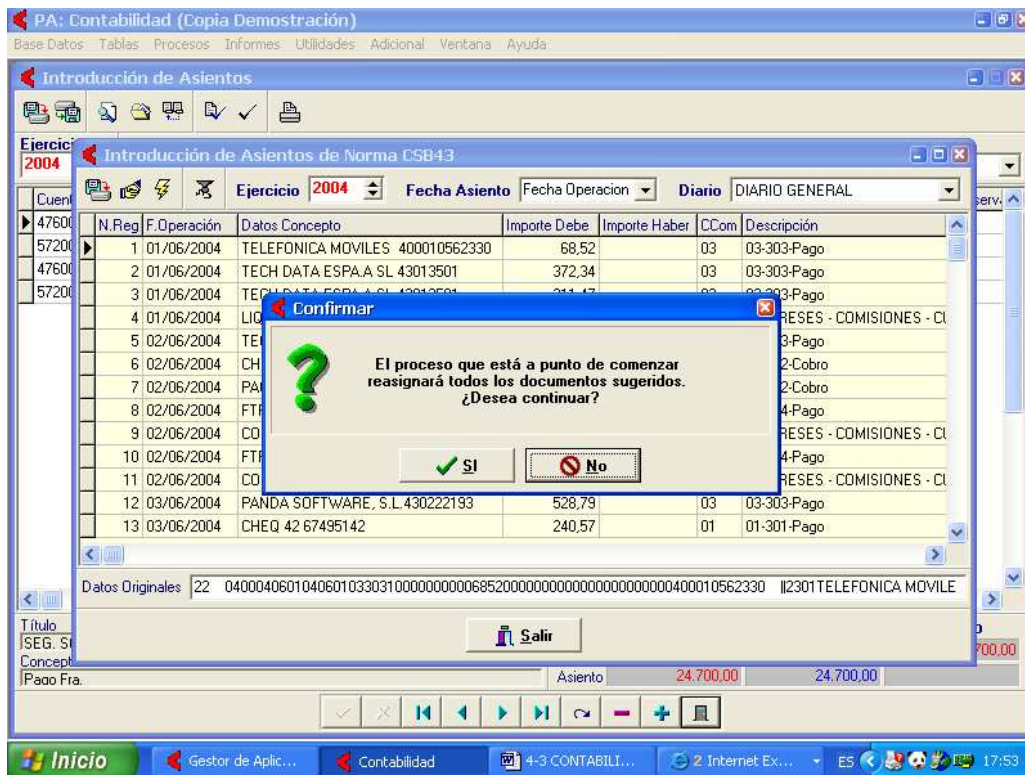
PA: Contabilidad (Copia Demostración)

Base Datos Tablas Procesos Informes Utilidades Adicional Ventana Ayuda

Introducción de Asientos

Ejercicio
2004

Introducción de Asientos de Norma CSB43

Ejercicio 2004 Fecha Asiento Fecha Operacion Diario DIARIO GENERAL

| Cuen |
|---|
| 47600 |
| 57200 |
| 47600 |
| 57200 |

| N.Reg | F.Operación | Datos Concepto | Importe Debe | Importe Haber | CCom | Descripción |
|---|---|---|---|---|---|---|
| 1 | 01/06/2004 | TELEFONICA MOVILES 400010562330 | 68,52 | | 03 | 03-303-Pago |
| 2 | 01/06/2004 | TECH DATA ESPA.A SL 43013501 | 372,34 | | 03 | 03-303-Pago |
| 3 | 01/06/2004 | TE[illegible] | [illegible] | | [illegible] | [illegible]3-Pago |
| 4 | 01/06/2004 | LIQ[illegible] | | | | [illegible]RESES - COMISIONES - CU |
| 5 | 02/06/2004 | TE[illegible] | | | | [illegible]3-Pago |
| 6 | 02/06/2004 | CH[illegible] | | | | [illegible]2-Cobro |
| 7 | 02/06/2004 | PA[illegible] | | | | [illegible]2-Cobro |
| 8 | 02/06/2004 | FTF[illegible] | | | | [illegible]4-Pago |
| 9 | 02/06/2004 | CO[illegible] | | | | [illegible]RESES - COMISIONES - CU |
| 10 | 02/06/2004 | FTF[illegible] | | | | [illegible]4-Pago |
| 11 | 02/06/2004 | CO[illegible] | | | | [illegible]RESES - COMISIONES - CU |
| 12 | 03/06/2004 | PANDA SOFTWARE, S.L.430222193 | 528,79 | | 03 | 03-303-Pago |
| 13 | 03/06/2004 | CHEQ 42 67495142 | 240,57 | | 01 | 01-301-Pago |

Confirmar

El proceso que está a punto de comenzar reasignará todos los documentos sugeridos. ¿Desea continuar?

SI No

Datos Originales 22 04000406010406010330310000000000685200000000000000000000000400010562330 ||2301TELEFONICA MOVILE

Salir

Título
SEG. S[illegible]
Concept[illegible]
Pago Fra.

Asiento 24.700,00 24.700,00

serv.
700,00

Inicio Gestor de Aplic... Contabilidad 4-3 CONTABILI... 2 Internet Ex... ES 17:53